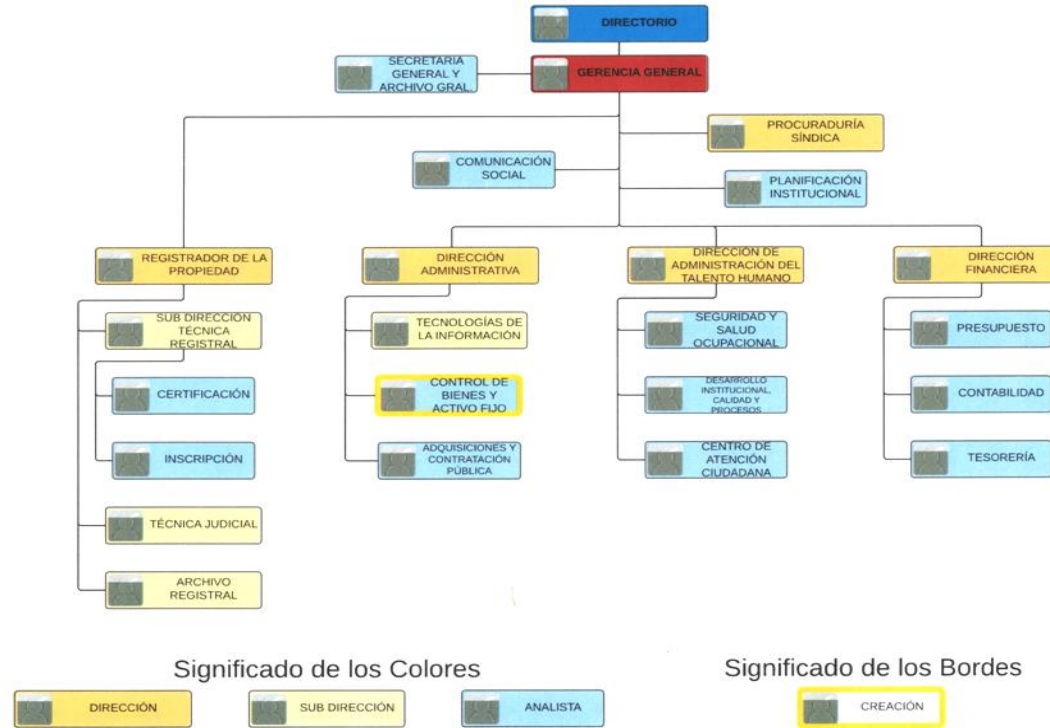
DIRECTORIO

SECRETARIA GENERAL Y ARCHIVO GRAL

GERENCIA GENERAL

PROCURADURÍA SÍNDICA

COMUNICACIÓN SOCIAL

PLANIFICACIÓN INSTITUCIONAL

REGISTRADOR DE LA PROPIEDAD

SUB DIRECCIÓN TÉCNICA REGISTRAL

CERTIFICACIÓN

INSCRIPCIÓN

TÉCNICA JUDICIAL

ARCHIVO REGISTRAL

DIRECCIÓN ADMINISTRATIVA

TECNOLOGÍAS DE LA INFORMACIÓN

CONTROL DE BIENES Y ACTIVO FIJO

ADQUISICIONES Y CONTRATACIÓN PÚBLICA

DIRECCIÓN DE ADMINISTRACIÓN DEL TALENTO HUMANO

SEGURIDAD Y SALUD OCUPACIONAL

DESARROLLO INSTITUCIONAL, CALIDAD Y PROCESOS

CENTRO DE ATENCIÓN CIUDADANA

DIRECCIÓN FINANCIERA

PRESUPUESTO

CONTABILIDAD

TESORERÍA

Significado de los Colores

DIRECCIÓN

SUB DIRECCIÓN

ANALISTA

Significado de los Bordes

CREACIÓN